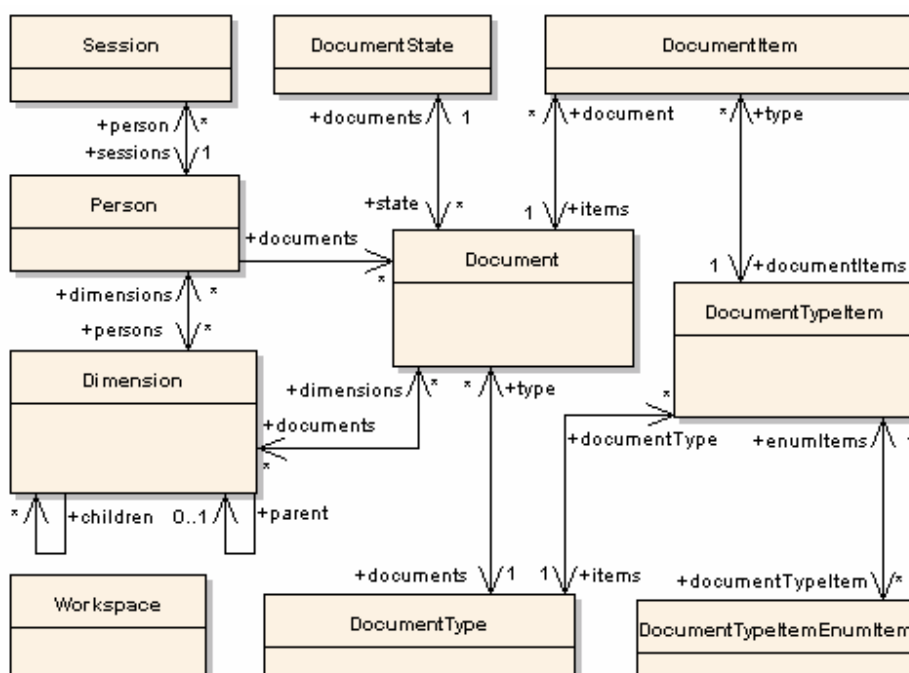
Session

DocumentState

DocumentItem

+person
*
+sessions
1

+documents
1

*
+document

*
+type

Person

+state
*

1
+items

+documents

Document

*

1
+documentItems

DocumentTypeItem

+dimensions
*
+persons
*

Dimension

+dimensions
*

*
+type

*

+documents
*

+documentType

+enumItems

*
+children
0..1
+parent

+documents
1

1
+items

+documentTypeItem
*

Workspace

DocumentType

DocumentTypeItemEnumItem